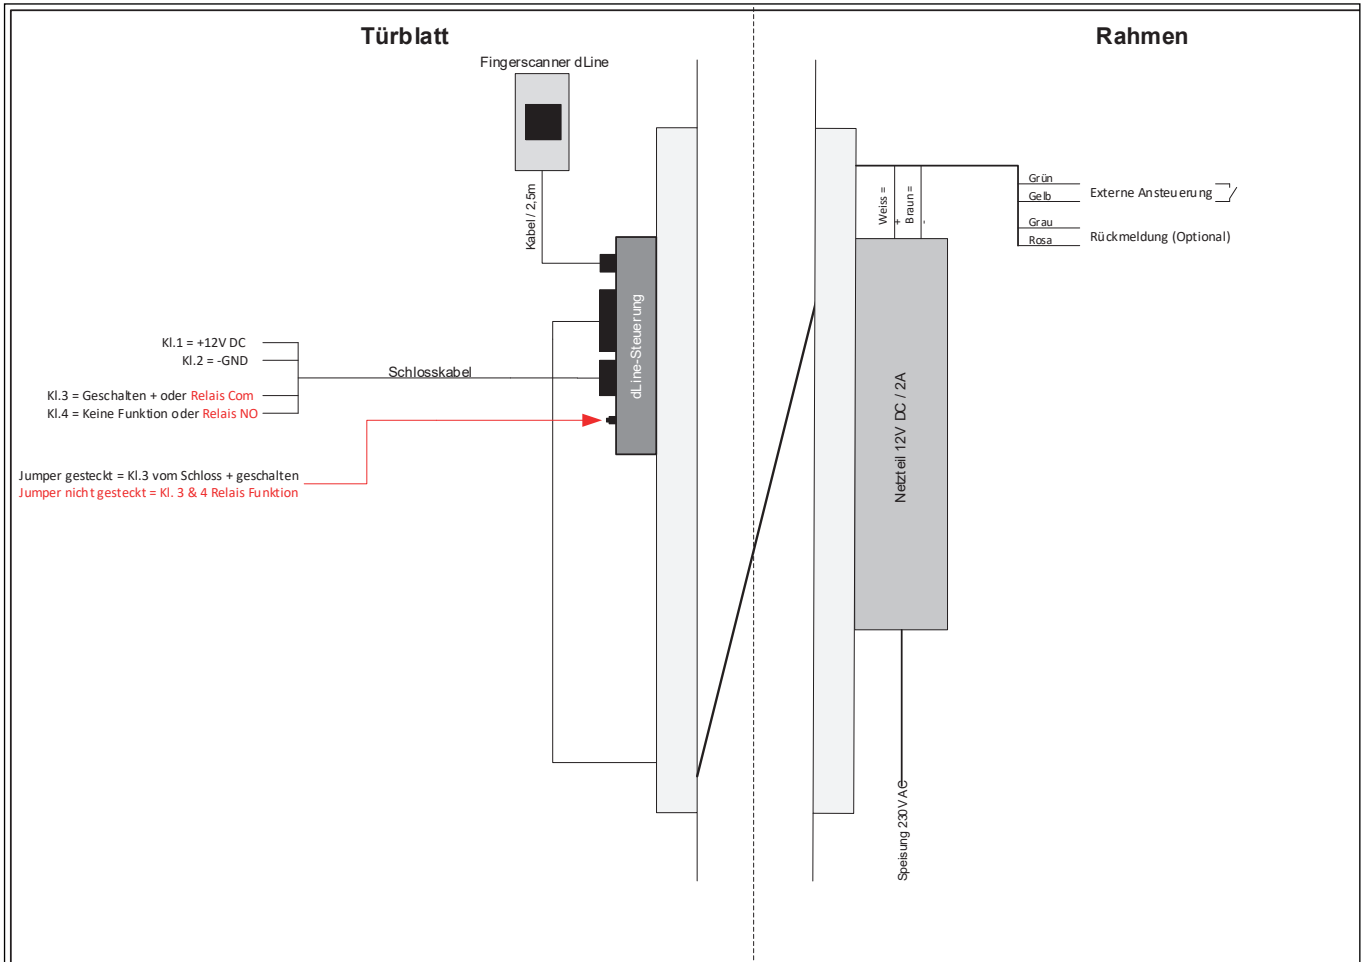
Türblatt

Rahmen

Fingerscanner dLine

Kabel / 2,5m

dLine-Steuerung

Kl.1 = +12V DC
Kl.2 = -GND

Schlosskabel

Kl.3 = Geschalten + oder Relais Com
Kl.4 = Keine Funktion oder Relais NO

Jumper gesteckt = Kl.3 vom Schloss + geschalten
Jumper nicht gesteckt = Kl. 3 & 4 Relais Funktion

Weiss = +
Braun = -

Grün
Gelb
Externe Ansteuerung

Grau
Rosa
Rückmeldung (Optional)

Netzteil 12V DC / 2A

Speisung 230VAC